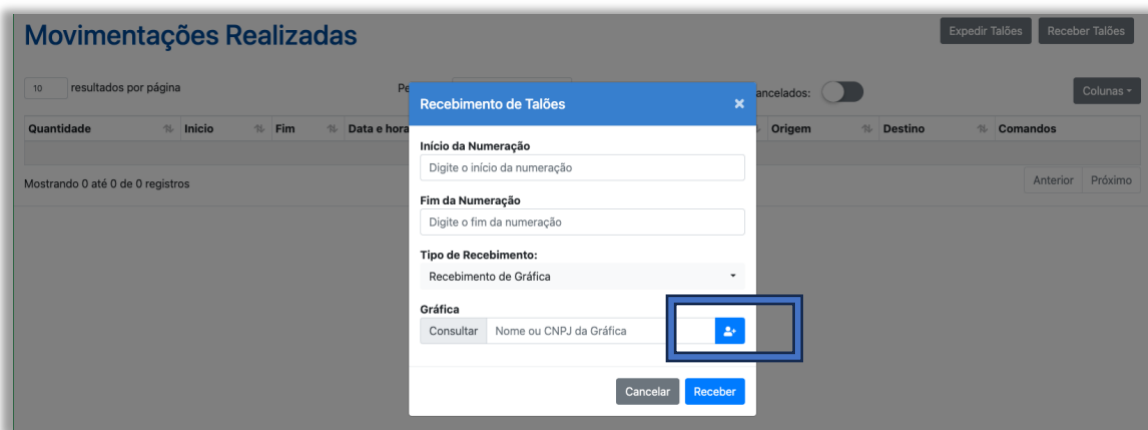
Movimentações Realizadas

Expedir Talões Receber Talões

10 resultados por página

Pe

ancelados:

Colunas

| Quantidade | Início | Fim | Data e hora | Origem | Destino | Comandos |
|---|---|---|---|---|---|---|

Mostrando 0 até 0 de 0 registros

Anterior Próximo

Recebimento de Talões ×

Início da Numeração
Digite o início da numeração

Fim da Numeração
Digite o fim da numeração

Tipo de Recebimento:
Recebimento de Gráfica

Gráfica
Consultar Nome ou CNPJ da Gráfica

Cancelar Receber